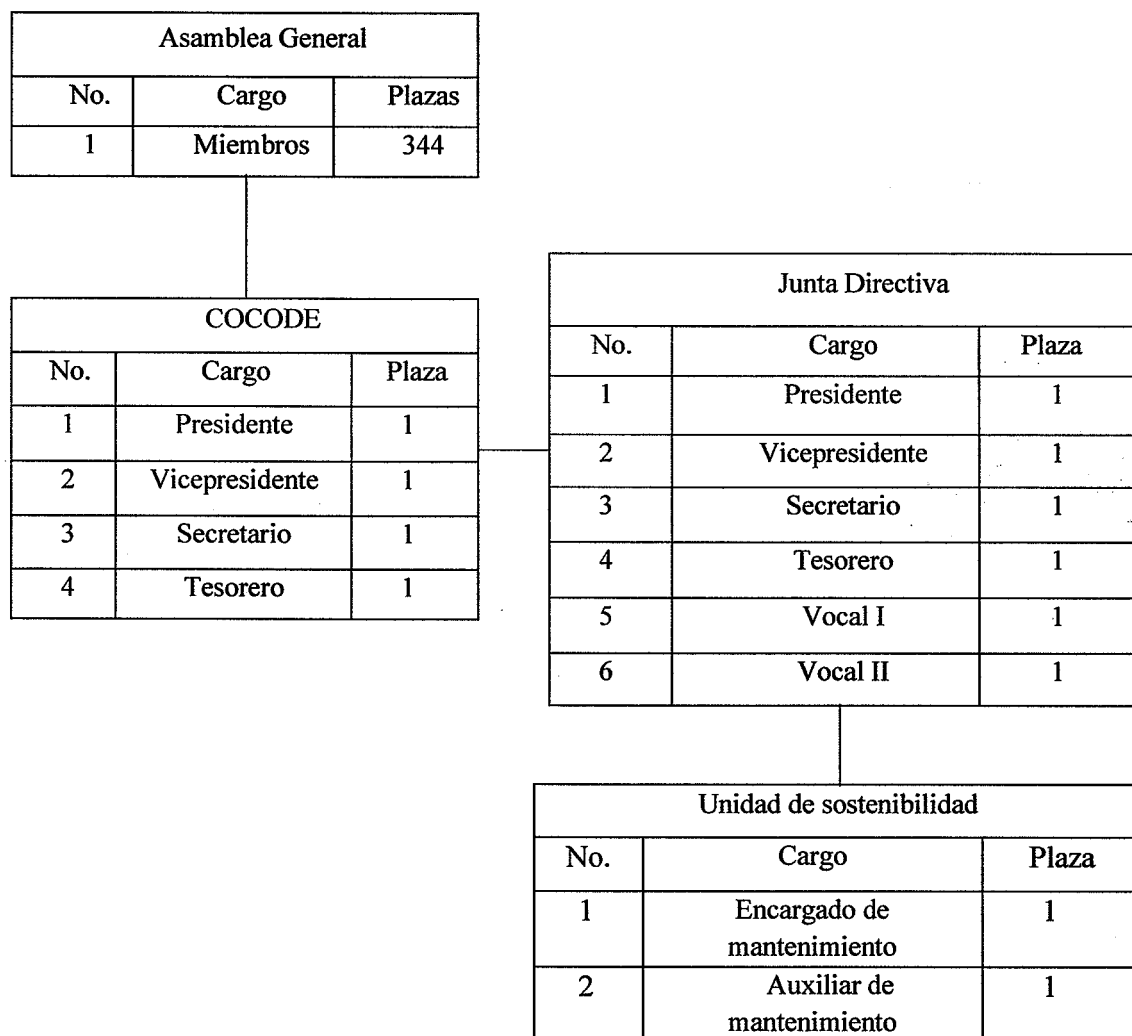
Asamblea General

| No. | Cargo | Plazas |
|---|---|---|
| 1 | Miembros | 344 |

COCODE

| No. | Cargo | Plaza |
|---|---|---|
| 1 | Presidente | 1 |
| 2 | Vicepresidente | 1 |
| 3 | Secretario | 1 |
| 4 | Tesorero | 1 |

Junta Directiva

| No. | Cargo | Plaza |
|---|---|---|
| 1 | Presidente | 1 |
| 2 | Vicepresidente | 1 |
| 3 | Secretario | 1 |
| 4 | Tesorero | 1 |
| 5 | Vocal I | 1 |
| 6 | Vocal II | 1 |

Unidad de sostenibilidad

| No. | Cargo | Plaza |
|---|---|---|
| 1 | Encargado de mantenimiento | 1 |
| 2 | Auxiliar de mantenimiento | 1 |